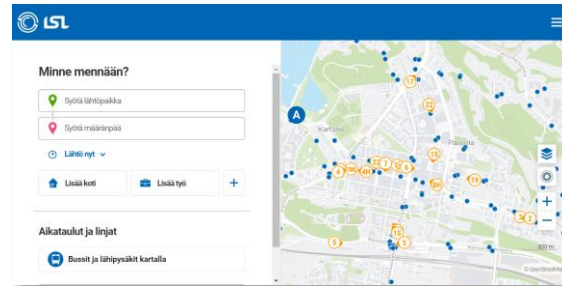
LSL

Minne mennään?

Syötä lähtöpaikka

Syötä määränpää

Lähtö nyt

Lisää koti

Lisää työ

+

Aikataulut ja linjat

Bussit ja lähipysäkit kartalla

A

Kartano

Paavola

17

22

15

4

7

6

5H

19

15

5

5

2

+

−

300 m

© OpenStreetMap